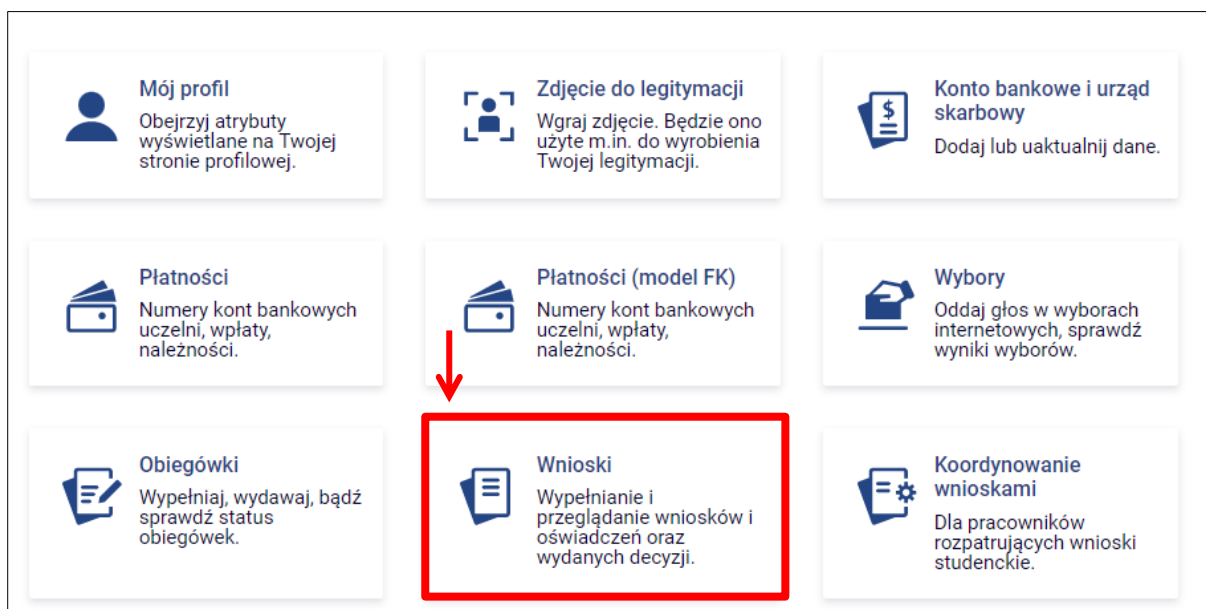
Mój profil
Obejrzyj atrybuty wyświetlane na Twojej stronie profilowej.

Zdjęcie do legitymacji
Wgraj zdjęcie. Będzie ono użyte m.in. do wyrobienia Twojej legitymacji.

Konto bankowe i urząd skarbowy
Dodaj lub uaktualnij dane.

Płatności
Numery kont bankowych uczelni, wpłaty, należności.

Płatności (model FK)
Numery kont bankowych uczelni, wpłaty, należności.

Wybory
Oddaj głos w wyborach internetowych, sprawdź wyniki wyborów.

Obiegówki
Wypełniaj, wydawaj, bądź sprawdź status obiegówek.

Wnioski
Wypełnianie i przeglądanie wniosków i oświadczeń oraz wydanych decyzji.

Koordynowanie wnioskami
Dla pracowników rozpatrujących wnioski studenckie.